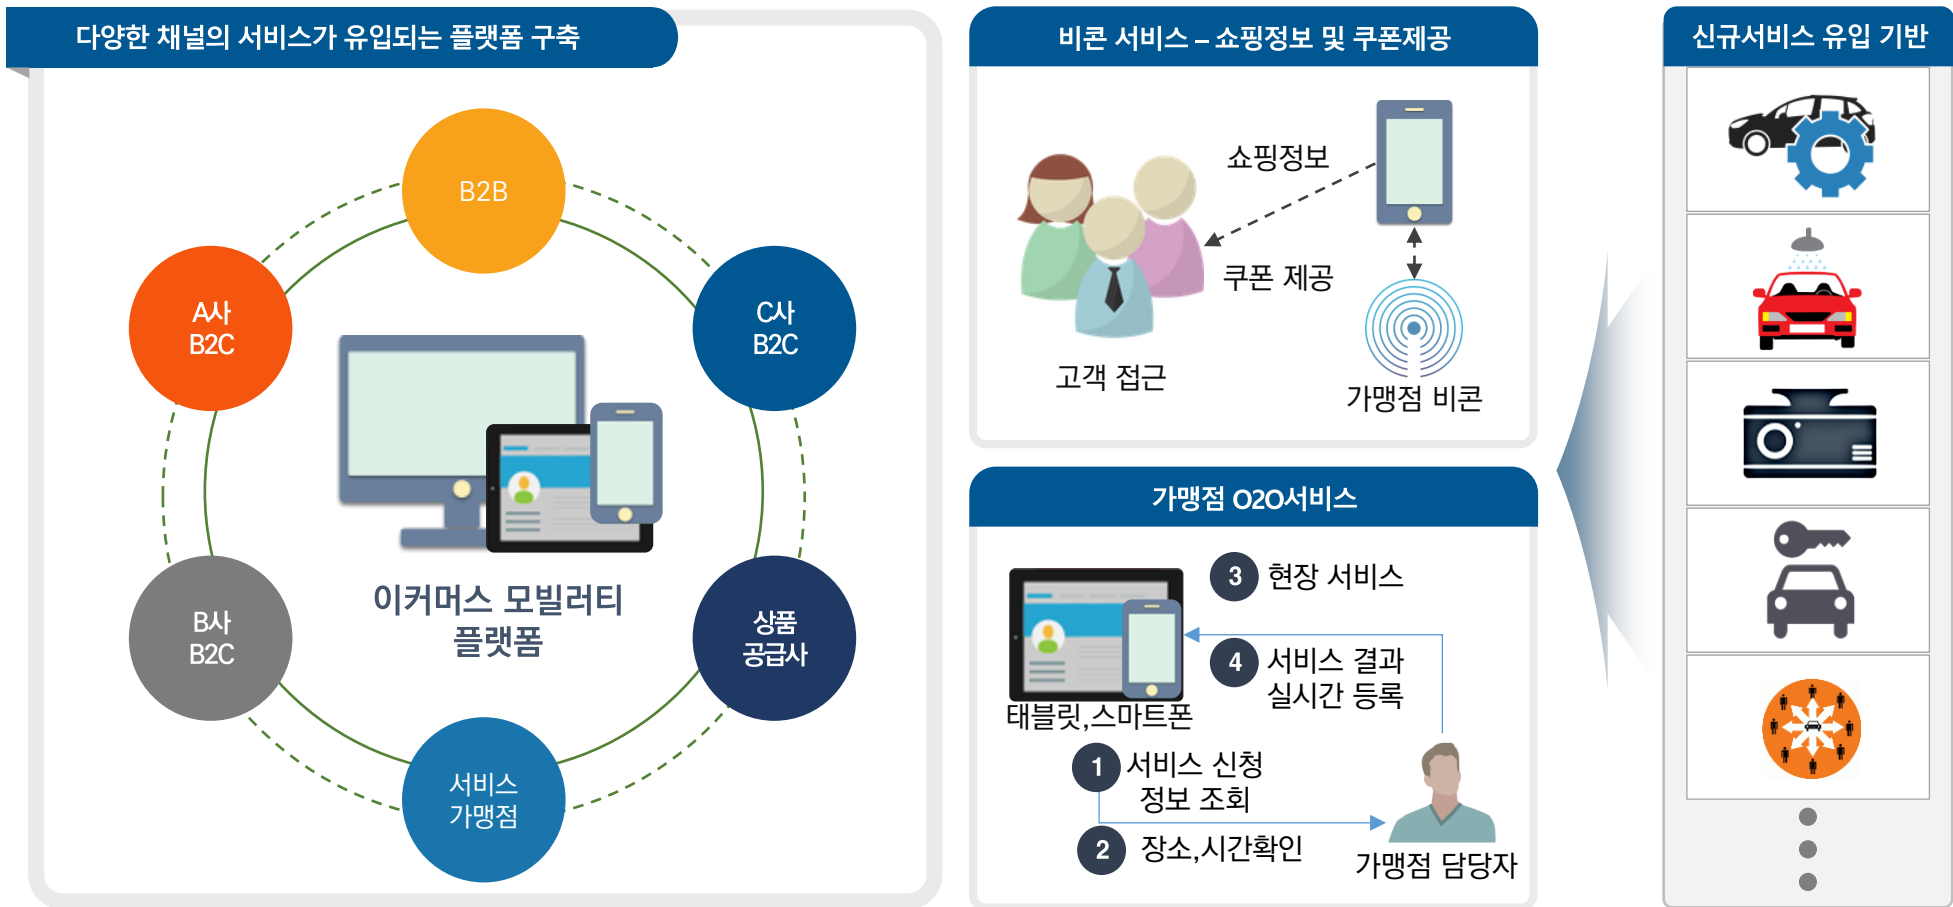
다양한 채널의 서비스가 유입되는 플랫폼 구축

B2B

A사
B2C

C사
B2C

B사
B2C

상품
공급사

서비스
가맹점

이커머스 모빌러티
플랫폼

비콘 서비스 – 쇼핑정보 및 쿠폰제공

쇼핑정보

쿠폰 제공

고객 접근

가맹점 비콘

가맹점 O2O서비스

3 현장 서비스

4 서비스 결과
실시간 등록

태블릿,스마트폰

1 서비스 신청
정보 조회

2 장소,시간확인

가맹점 담당자

신규서비스 유입 기반